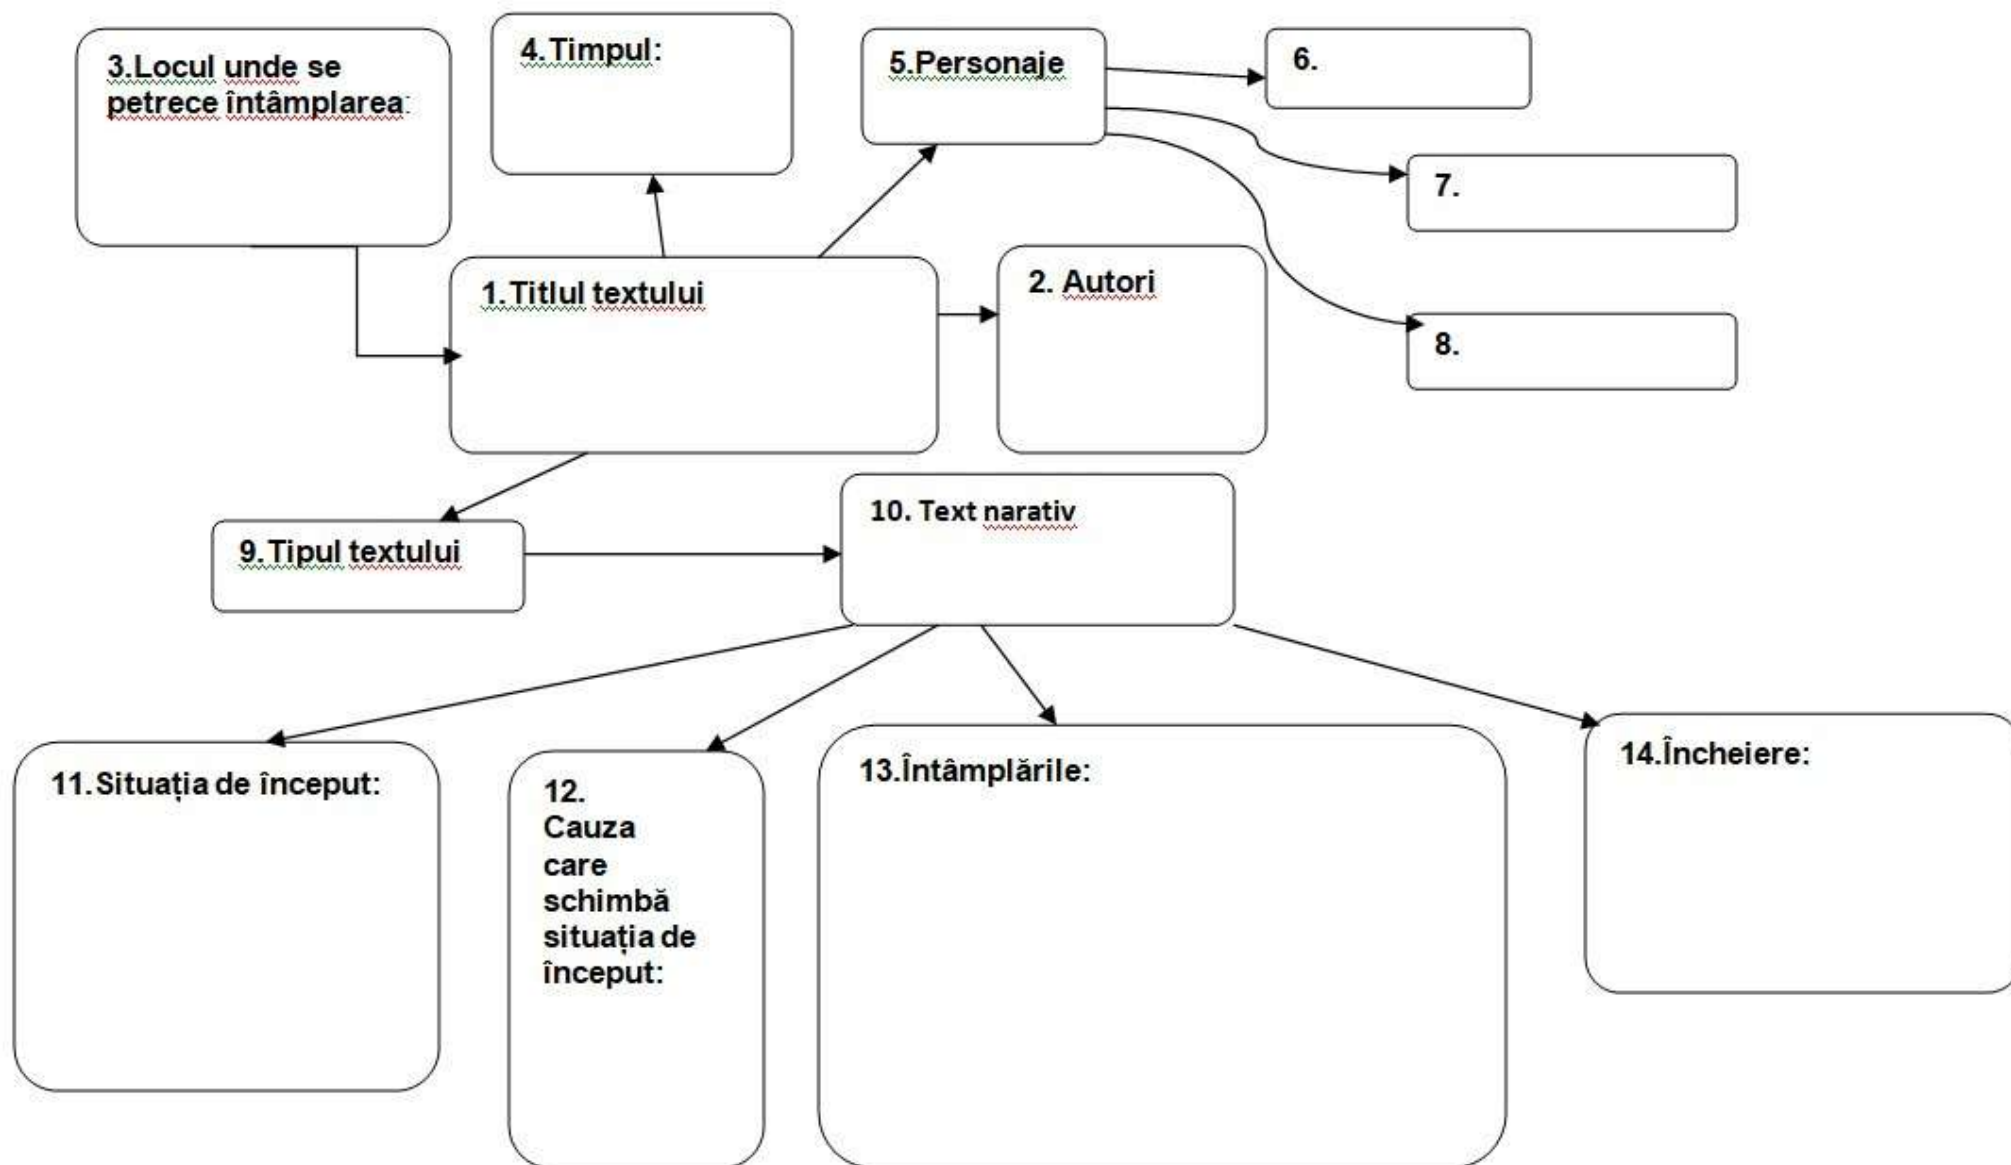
3.Locul unde se petrece întâmplarea:

4.Timpul:

5.Personaje

6.

7.

8.

1.Titlul textului

2. Autori

9.Tipul textului

10. Text narativ

11.Situația de început:

12. Cauza care schimbă situația de început:

13.Întâmplările:

14.Încheiere: